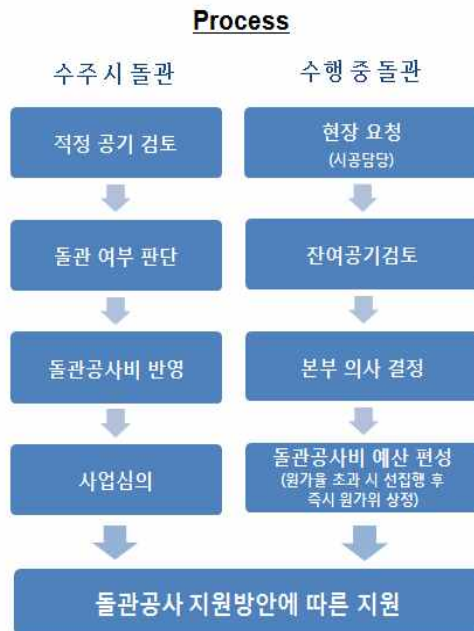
Process

수주시 돌관

적정 공기 검토

돌관 여부 판단

돌관공사비 반영

사업심의

수행 중 돌관

현장 요청
(시공담당)

잔여공기검토

본부 의사 결정

돌관공사비 예산 편성
(원가율 초과 시 선집행 후 즉시 원가위 상정)

돌관공사 지원방안에 따른 지원